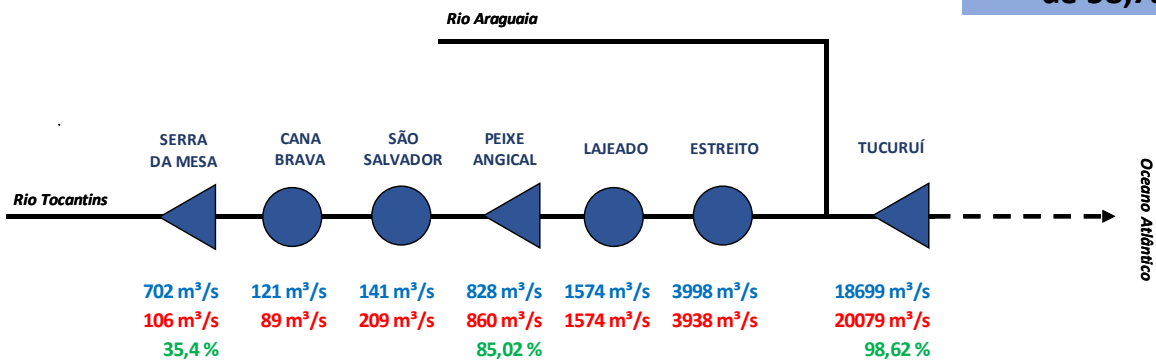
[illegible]

Rio Araguaia

SERRA DA MESA

CANA BRAVA

SÃO SALVADOR

PEIXE ANGICAL

LAJEADO

ESTREITO

TUCURUÍ

Rio Tocantins

Oceano Atlântico

702 m³/s
106 m³/s
35,4 %

121 m³/s
89 m³/s

141 m³/s
209 m³/s

828 m³/s
860 m³/s
85,02 %

1574 m³/s
1574 m³/s

3998 m³/s
3938 m³/s

18699 m³/s
20079 m³/s
98,62 %